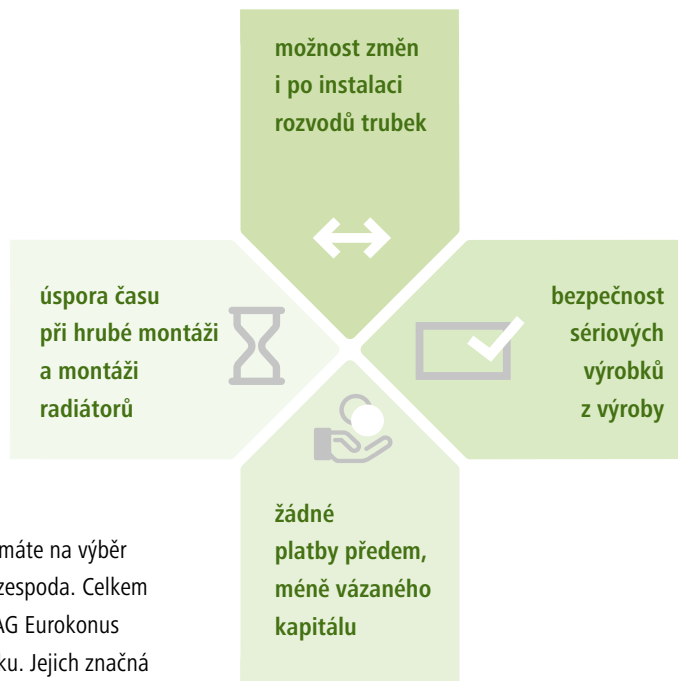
možnost změn i po instalaci rozvodů trubek

úspora času při hrubé montáži a montáži radiátorů

bezpečnost sériových výrobků z výroby

žádné platby předem, méně vázaného kapitálu

máte na výběr
zespoda. Celkem
AG Eurokonus
ku. Jejich značná